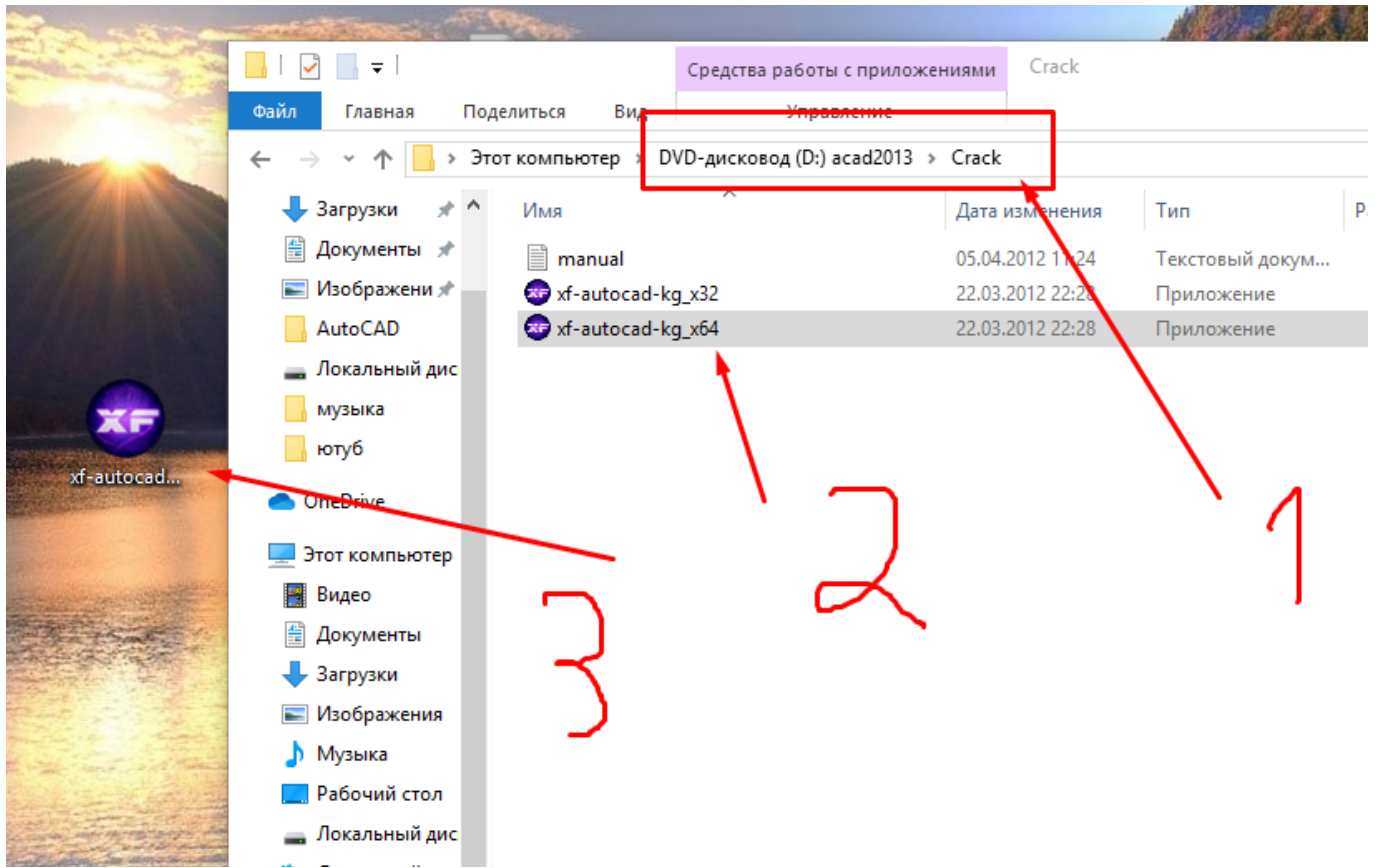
Средства работы с приложениями Crack

Файл Главная Поделиться Вид Управление

Этот компьютер > DVD-дисковод (D:) acad2013 > Crack

Загрузки
Документы
Изображени
AutoCAD
Локальный дис
музыка
ютуб
OneDrive
Этот компьютер
Видео
Документы
Загрузки
Изображения
Музыка
Рабочий стол
Локальный дис

| Имя | Дата изменения | Тип |
|---|---|---|
| manual | 05.04.2012 11:24 | Текстовый докум... |
| xf-autocad-kg_x32 | 22.03.2012 22:28 | Приложение |
| xf-autocad-kg_x64 | 22.03.2012 22:28 | Приложение |

XF
xf-autocad...

1
2
3